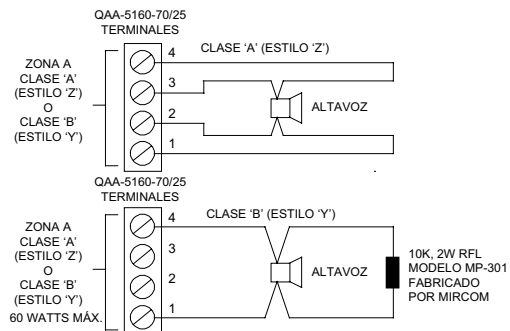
QAA-5160-70/25
TERMINALES

ZONA A
CLASE 'A'
(ESTILO 'Z')
O
CLASE 'B'
(ESTILO 'Y')

4
3
2
1

CLASE 'A' (ESTILO 'Z')

ALTAVOZ

QAA-5160-70/25
TERMINALES

ZONA A
CLASE 'A'
(ESTILO 'Z')
O
CLASE 'B'
(ESTILO 'Y')
60 WATTS MÁX.

4
3
2
1

CLASE 'B' (ESTILO 'Y')

ALTAVOZ

10K, 2W RFL
MODELO MP-301
FABRICADO
POR MIRCOM